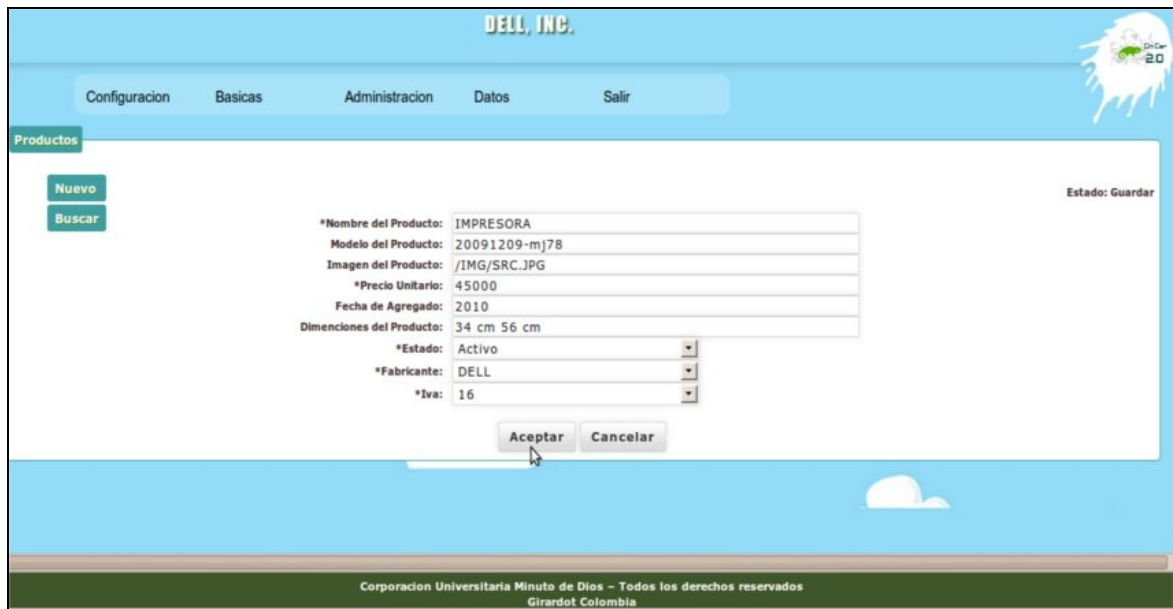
DELL, INC.

Configuracion Basicas Administracion Datos Salir

Productos

Nuevo

Buscar

Estado: Guardar

| | |
|---|---|
| *Nombre del Producto: | IMPRESORA |
| Modelo del Producto: | 20091209-mj78 |
| Imagen del Producto: | /IMG/SRC.JPG |
| *Precio Unitario: | 45000 |
| Fecha de Agregado: | 2010 |
| Dimenciones del Producto: | 34 cm 56 cm |
| *Estado: | Activo |
| *Fabricante: | DELL |
| *Iva: | 16 |

Aceptar Cancelar

Corporacion Universitaria Minuto de Dios - Todos los derechos reservados
Girardot Colombia